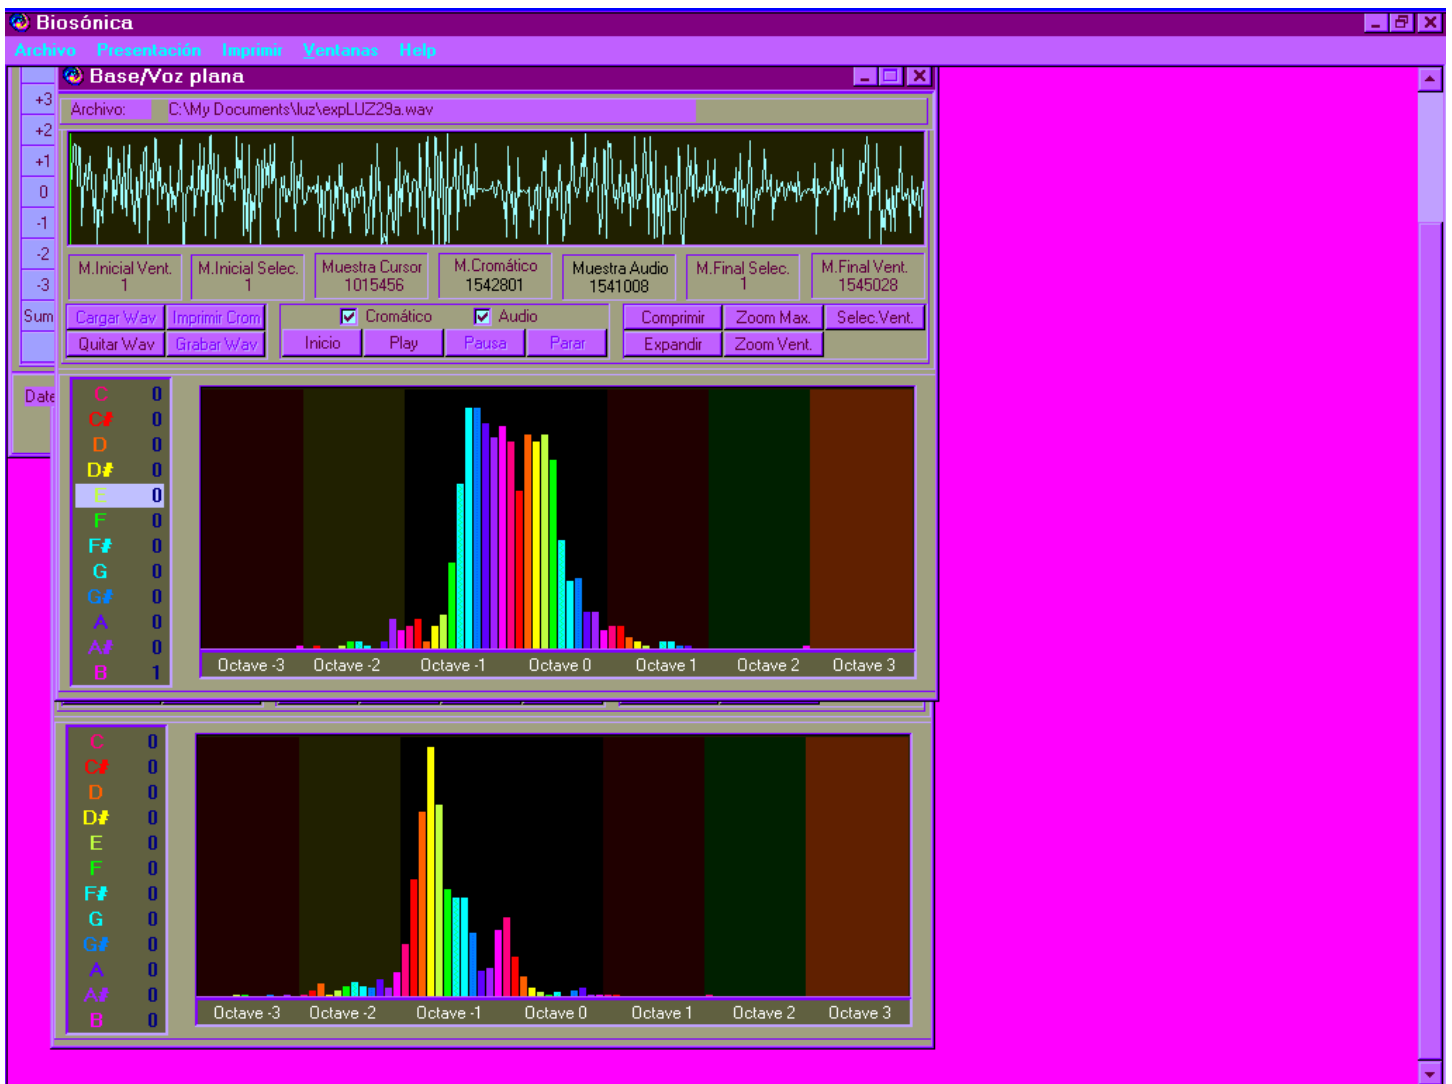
Biosónica

Archivo Presentación Imprimir Ventanas Help

+3
+2
+1
0
-1
-2
-3
Sum
Date

Base/Voz plana

Archivo: C:\My Documents\luz\expLUZ29a.wav

M.Inicial Vent. 1
M.Inicial Selec. 1
Muestra Cursor 1015456
M.Cromático 1542801
Muestra Audio 1541008
M.Final Selec. 1
M.Final Vent. 1545028

Cargar Wav
Imprimir Crom
Cromático
Audio
Comprimir
Zoom Max.
Selec.Vent.
Quitar Wav
Grabar Wav
Inicio
Play
Pausa
Parar
Expandir
Zoom Vent.

| | |
|---|---|
| C | 0 |
| C# | 0 |
| D | 0 |
| D# | 0 |
| E | 0 |
| F | 0 |
| F# | 0 |
| G | 0 |
| G# | 0 |
| A | 0 |
| A# | 0 |
| B | 1 |

Octave -3 Octave -2 Octave -1 Octave 0 Octave 1 Octave 2 Octave 3

| | |
|---|---|
| C | 0 |
| C# | 0 |
| D | 0 |
| D# | 0 |
| E | 0 |
| F | 0 |
| F# | 0 |
| G | 0 |
| G# | 0 |
| A | 0 |
| A# | 0 |
| B | 0 |

Octave -3 Octave -2 Octave -1 Octave 0 Octave 1 Octave 2 Octave 3